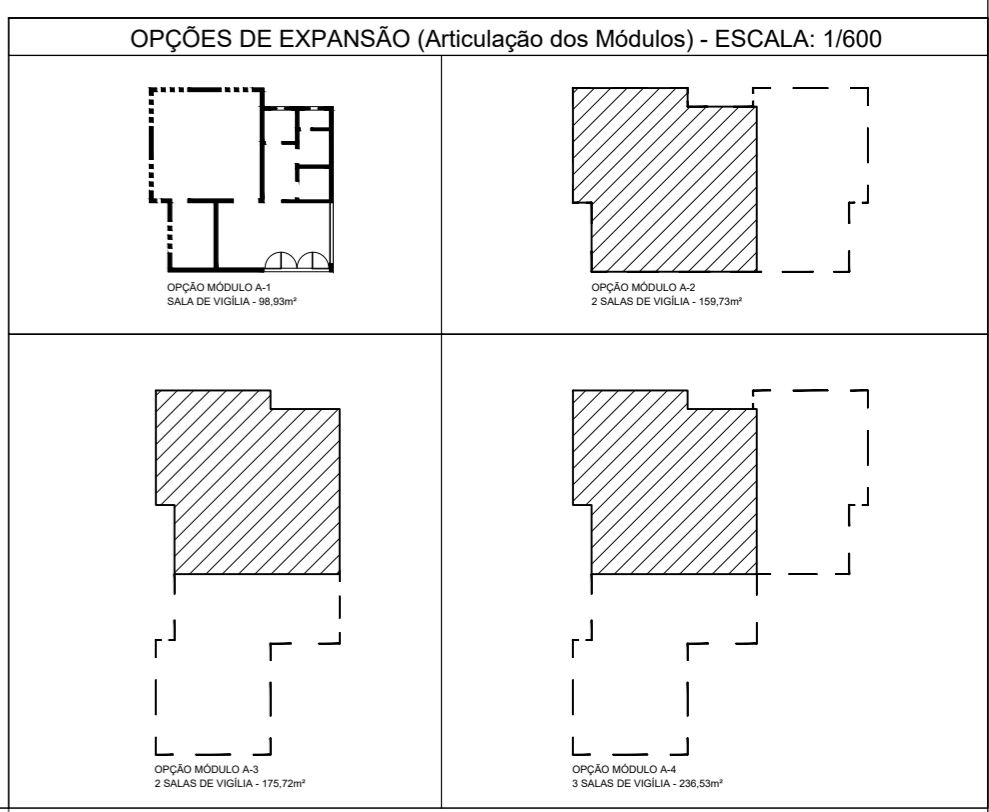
OPÇÕES DE EXPANSÃO (Articulação dos Módulos) - ESCALA: 1/600

OPÇÃO MÓDULO A-1
SALA DE VIGÍLIA - 98,93m²

OPÇÃO MÓDULO A-2
2 SALAS DE VIGÍLIA - 159,73m²

OPÇÃO MÓDULO A-3
2 SALAS DE VIGÍLIA - 175,72m²

OPÇÃO MÓDULO A-4
3 SALAS DE VIGÍLIA - 236,53m²